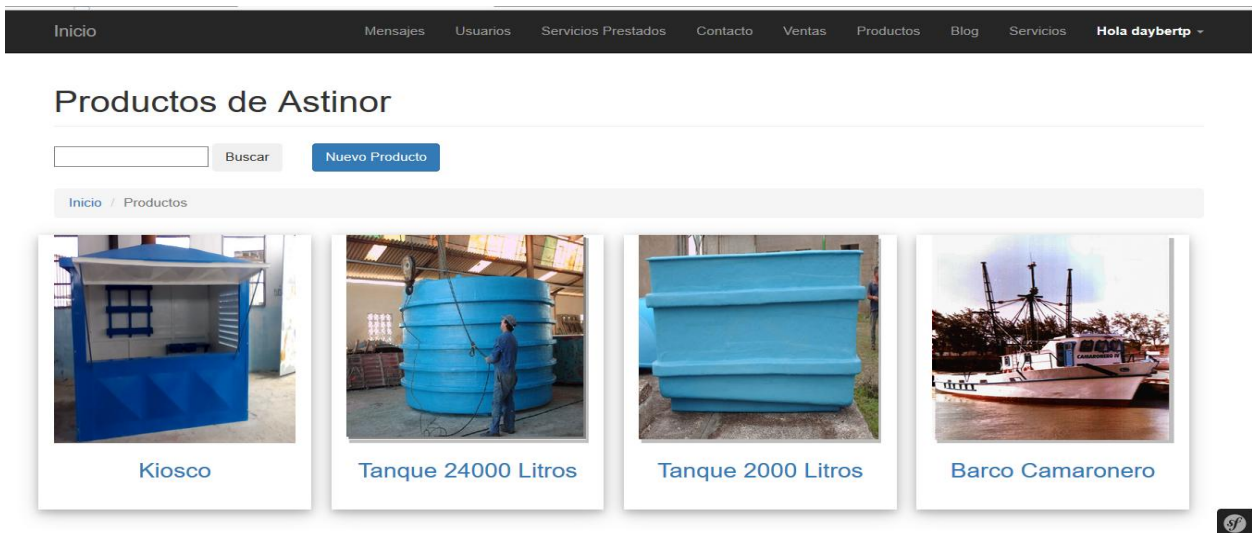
Inicio Mensajes Usuarios Servicios Prestados Contacto Ventas Productos Blog Servicios Hola daybertp

Productos de Astinor

Buscar Nuevo Producto

Inicio / Productos

Kiosco

Tanque 24000 Litros

Tanque 2000 Litros

Barco Camaronero